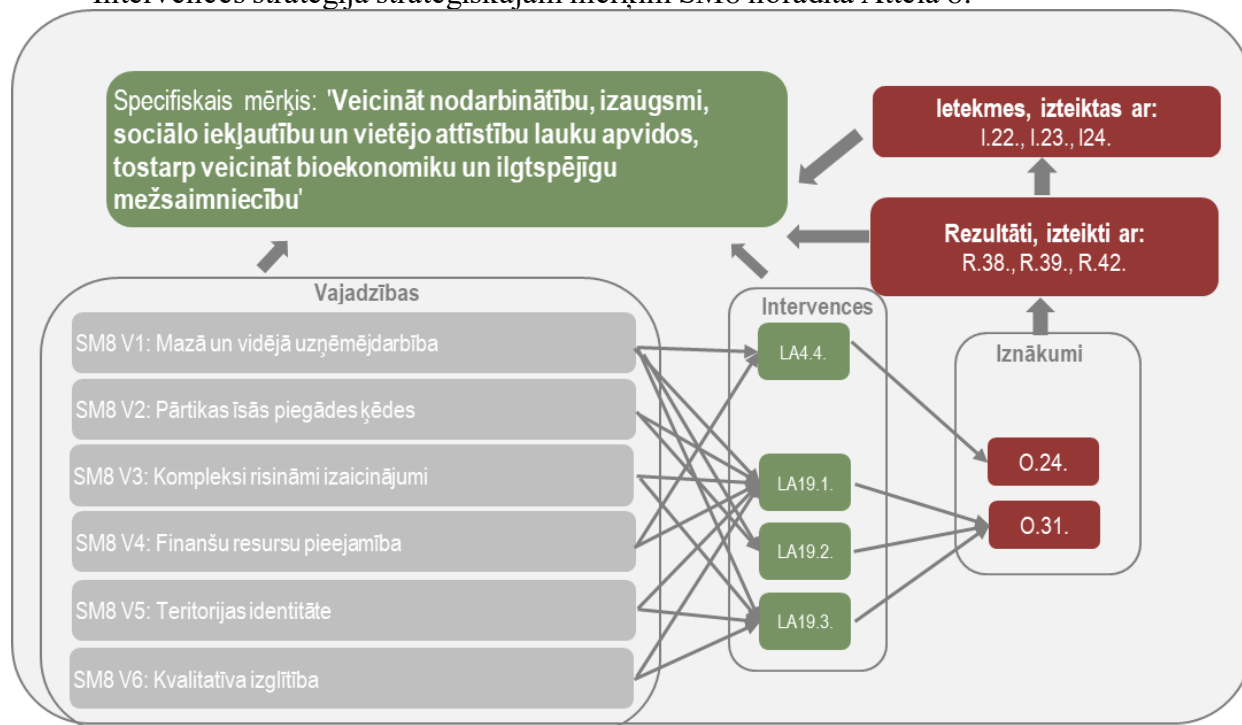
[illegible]

Specifiskais mērķis: 'Veicināt nodarbinātību, izaugsmi, sociālo iekļautību un vietējo attīstību lauku apvidos, tostarp veicināt bioekonomiku un ilgtspējīgu mežsaimniecību'

Ietekmes, izteiktas ar:
I.22., I.23., I24.

Rezultāti, izteikti ar:
R.38., R.39., R.42.

Vajadzības

SM8 V1: Mazā un vidējā uzņēmējdarbība

SM8 V2: Pārtikas īsās piegādes ķēdes

SM8 V3: Kompleksi risināmi izaicinājumi

SM8 V4: Finanšu resursu pieejamība

SM8 V5: Teritorijas identitāte

SM8 V6: Kvalitatīva izglītība

Intervences

LA4.4.

LA19.1.

LA19.2.

LA19.3.

Iznākumi

O.24.

O.31.